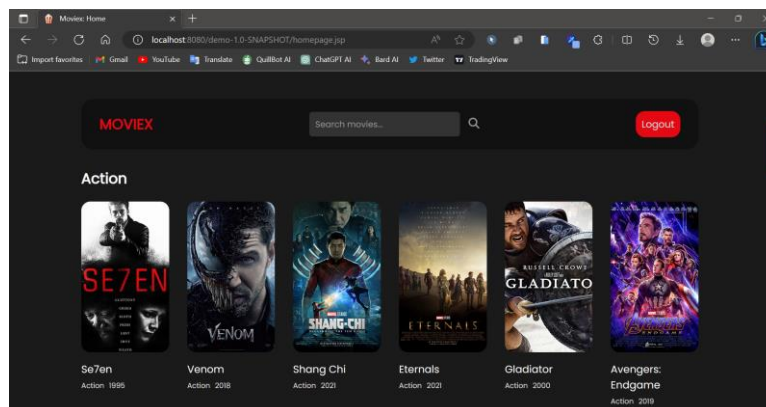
Moviex: Home

localhost:8080/demo-1.0-SNAPSHOT/homepage.jsp

Import favorites Gmail YouTube Translate QuillBot AI ChatGPT AI Bard AI Twitter TradingView

MOVIEX

Search movies...

Logout

Action

SE7EN

VENOM

SHANG-CHI

ETERNALS

RUSSELL CROWE
GLADIATO

Se7en
Action 1995

Venom
Action 2018

Shang Chi
Action 2021

Eternals
Action 2021

Gladiator
Action 2000

Avengers: Endgame
Action 2019